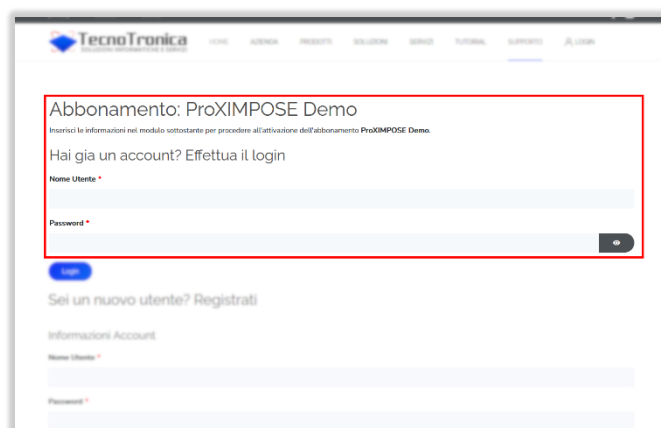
TecnoTronica
SOLUZIONI INFORMATICHE E SERVIZI

HOME AZIENDA PRODOTTI SOLUZIONI SERVIZI TUTORIAL SUPPORTO LOGIN

Abbonamento: ProXIMPOSE Demo

Inserisci le informazioni nel modulo sottostante per procedere all'attivazione dell'abbonamento ProXIMPOSE Demo.

Hai gia un account? Effettua il login

Nome Utente *

Password *

Login

Sei un nuovo utente? Registrati

Informazioni Account

Nome Utente *

Password *